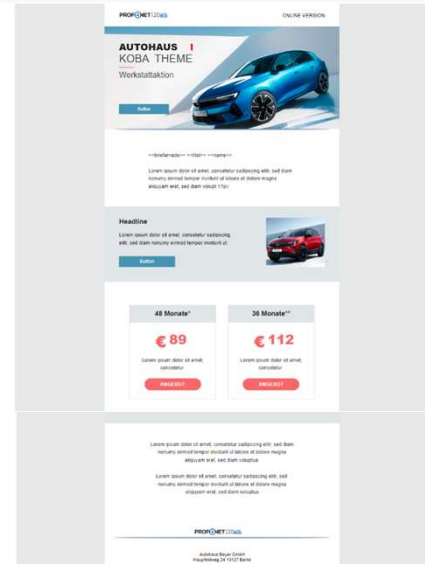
PROFI NET 120

ONLINE VERSION

AUTOHAUS
KOBA THEME
Werkstattaktion

Button

<<briefanrede>> <<titel>> <<name>>,

Lorem ipsum dolor sit amet, consetetur sadipscing elitr, sed diam nonumy eirmod tempor invidunt ut labore et dolore magna aliquyam erat, sed diam volupt 17px

Headline

Lorem ipsum dolor sit amet, consetetur sadipscing elitr, sed diam nonumy eirmod tempor invidunt ut.

Button

48 Monate*

€ 89

Lorem ipsum dolor sit amet, consetetur

ANGEBOT

36 Monate**

€ 112

Lorem ipsum dolor sit amet, consetetur

ANGEBOT

Lorem ipsum dolor sit amet, consetetur sadipscing elitr, sed diam nonumy eirmod tempor invidunt ut labore et dolore magna aliquyam erat, sed diam voluptua

Lorem ipsum dolor sit amet, consetetur sadipscing elitr, sed diam nonumy eirmod tempor invidunt ut labore et dolore magna aliquyam erat, sed diam voluptua

PROFI NET 120

Autohaus Bayer GmbH
Hauptstraße 24 13127 Berlin